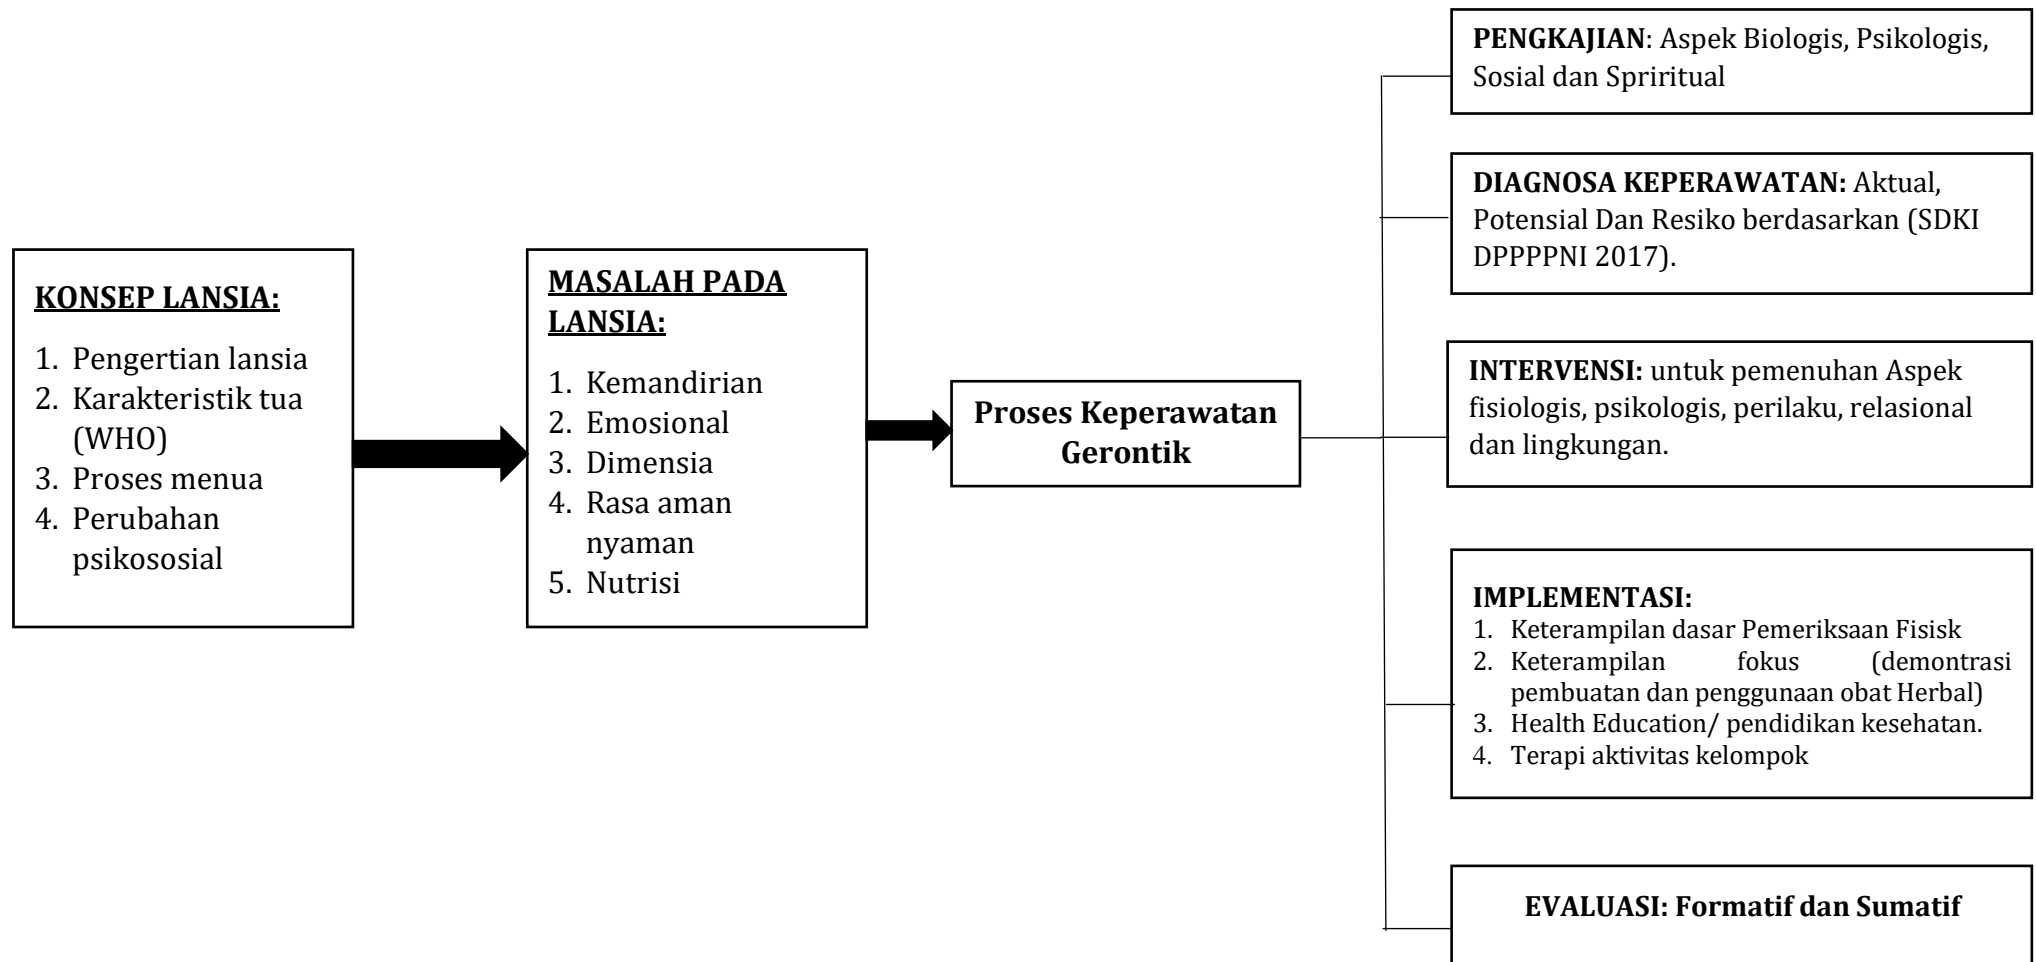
KONSEP LANSIA:

1. Pengertian lansia
2. Karakteristik tua (WHO)
3. Proses menua
4. Perubahan psikososial

MASALAH PADA LANSIA:

1. Kemandirian
2. Emosional
3. Dimensia
4. Rasa aman nyaman
5. Nutrisi

Proses Keperawatan Gerontik

PENGKAJIAN: Aspek Biologis, Psikologis, Sosial dan Spriritual

DIAGNOSA KEPERAWATAN: Aktual, Potensial Dan Resiko berdasarkan (SDKI DPPPPNI 2017).

INTERVENSI: untuk pemenuhan Aspek fisiologis, psikologis, perilaku, relasional dan lingkungan.

IMPLEMENTASI:
1. Keterampilan dasar Pemeriksaan Fisisk
2. Keterampilan fokus (demontrasi pembuatan dan penggunaan obat Herbal)
3. Health Education/ pendidikan kesehatan.
4. Terapi aktivitas kelompok

EVALUASI: Formatif dan Sumatif